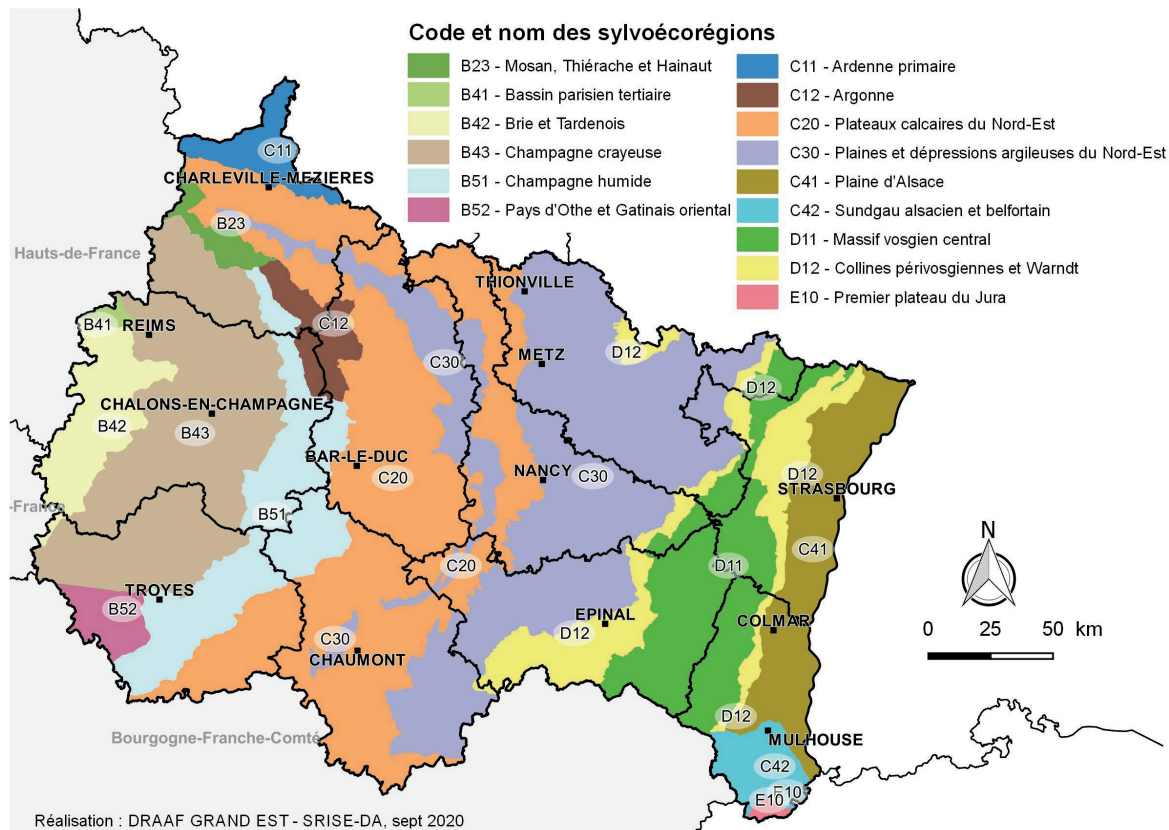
Code et nom des sylvoécorégions

B23 - Mosan, Thiérache et Hainaut
B41 - Bassin parisien tertiaire
B42 - Brie et Tardenois
B43 - Champagne crayeuse
B51 - Champagne humide
B52 - Pays d'Othe et Gatinais oriental

C11 - Ardenne primaire
C12 - Argonne
C20 - Plateaux calcaires du Nord-Est
C30 - Plaines et dépressions argileuses du Nord-Est
C41 - Plaine d'Alsace
C42 - Sundgau alsacien et belfortain
D11 - Massif vosgien central
D12 - Collines périvosgiennes et Warndt
E10 - Premier plateau du Jura

C11
CHARLEVILLE-MEZIERES
B23
Hauts-de-France
THIONVILLE
B41
REIMS
C12
C30
METZ
D12
D12
CHALONS-EN-CHAMPAGNE
B42
B43
BAR-LE-DUC
C20
NANCY
C30
D12
STRASBOURG
-France
B51
C41
C20
D11
TROYES
B52
EPINAL
D12
COLMAR
C30
CHAUMONT
D12
MULHOUSE
Bourgogne-Franche-Comté
C42
E10
E10

N
0 25 50 km

Réalisation : DRAAF GRAND EST - SRISE-DA, sept 2020